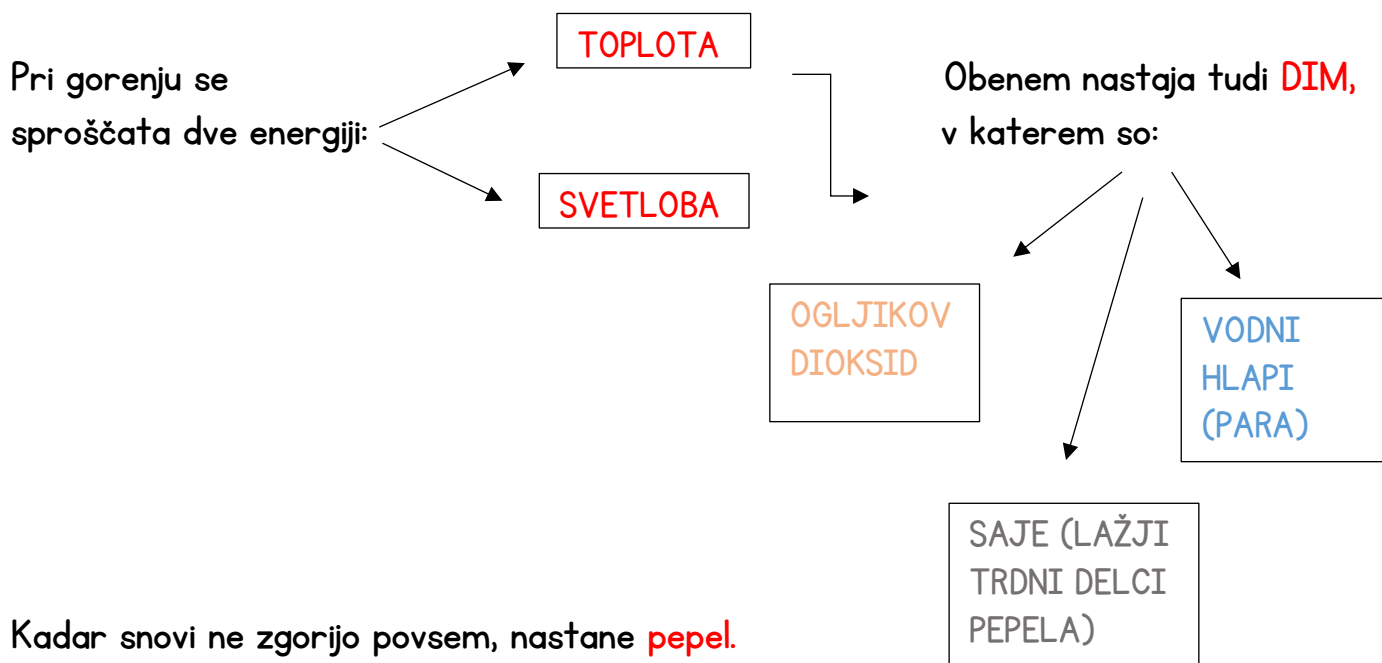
Pri gorenju se sproščata dve energiji:

TOPLOTA

SVETLOBA

Obenem nastaja tudi DIM, v katerem so:

OGLJIKOV DIOKSID

VODNI HLAPI (PARA)

SAJE (LAŽJI TRDNI DELCI PEPELA)

Kadar snovi ne zgorijo povsem, nastane pepel.